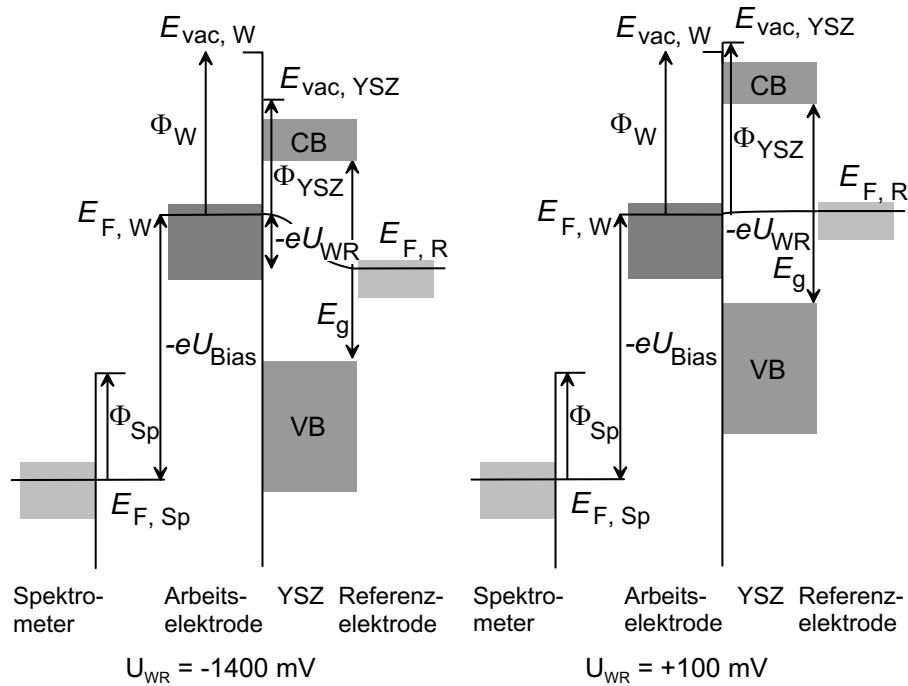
$E_{vac, W}$
$E_{vac, YSZ}$
$\Phi_W$
CB
$\Phi_{YSZ}$
$E_{F, W}$
$-eU_{WR}$
$E_{F, R}$
$E_g$
$-eU_{Bias}$
$\Phi_{Sp}$
VB
$E_{F, Sp}$

Spektrometer
Arbeitselektrode
YSZ
Referenzelektrode

$U_{WR}$ = -1400 mV

$E_{vac, W}$
$E_{vac, YSZ}$
CB
$\Phi_W$
$\Phi_{YSZ}$
$E_{F, R}$
$E_{F, W}$
$-eU_{WR}$
$E_g$
$-eU_{Bias}$
VB
$\Phi_{Sp}$
$E_{F, Sp}$

Spektrometer
Arbeitselektrode
YSZ
Referenzelektrode

$U_{WR}$ = +100 mV